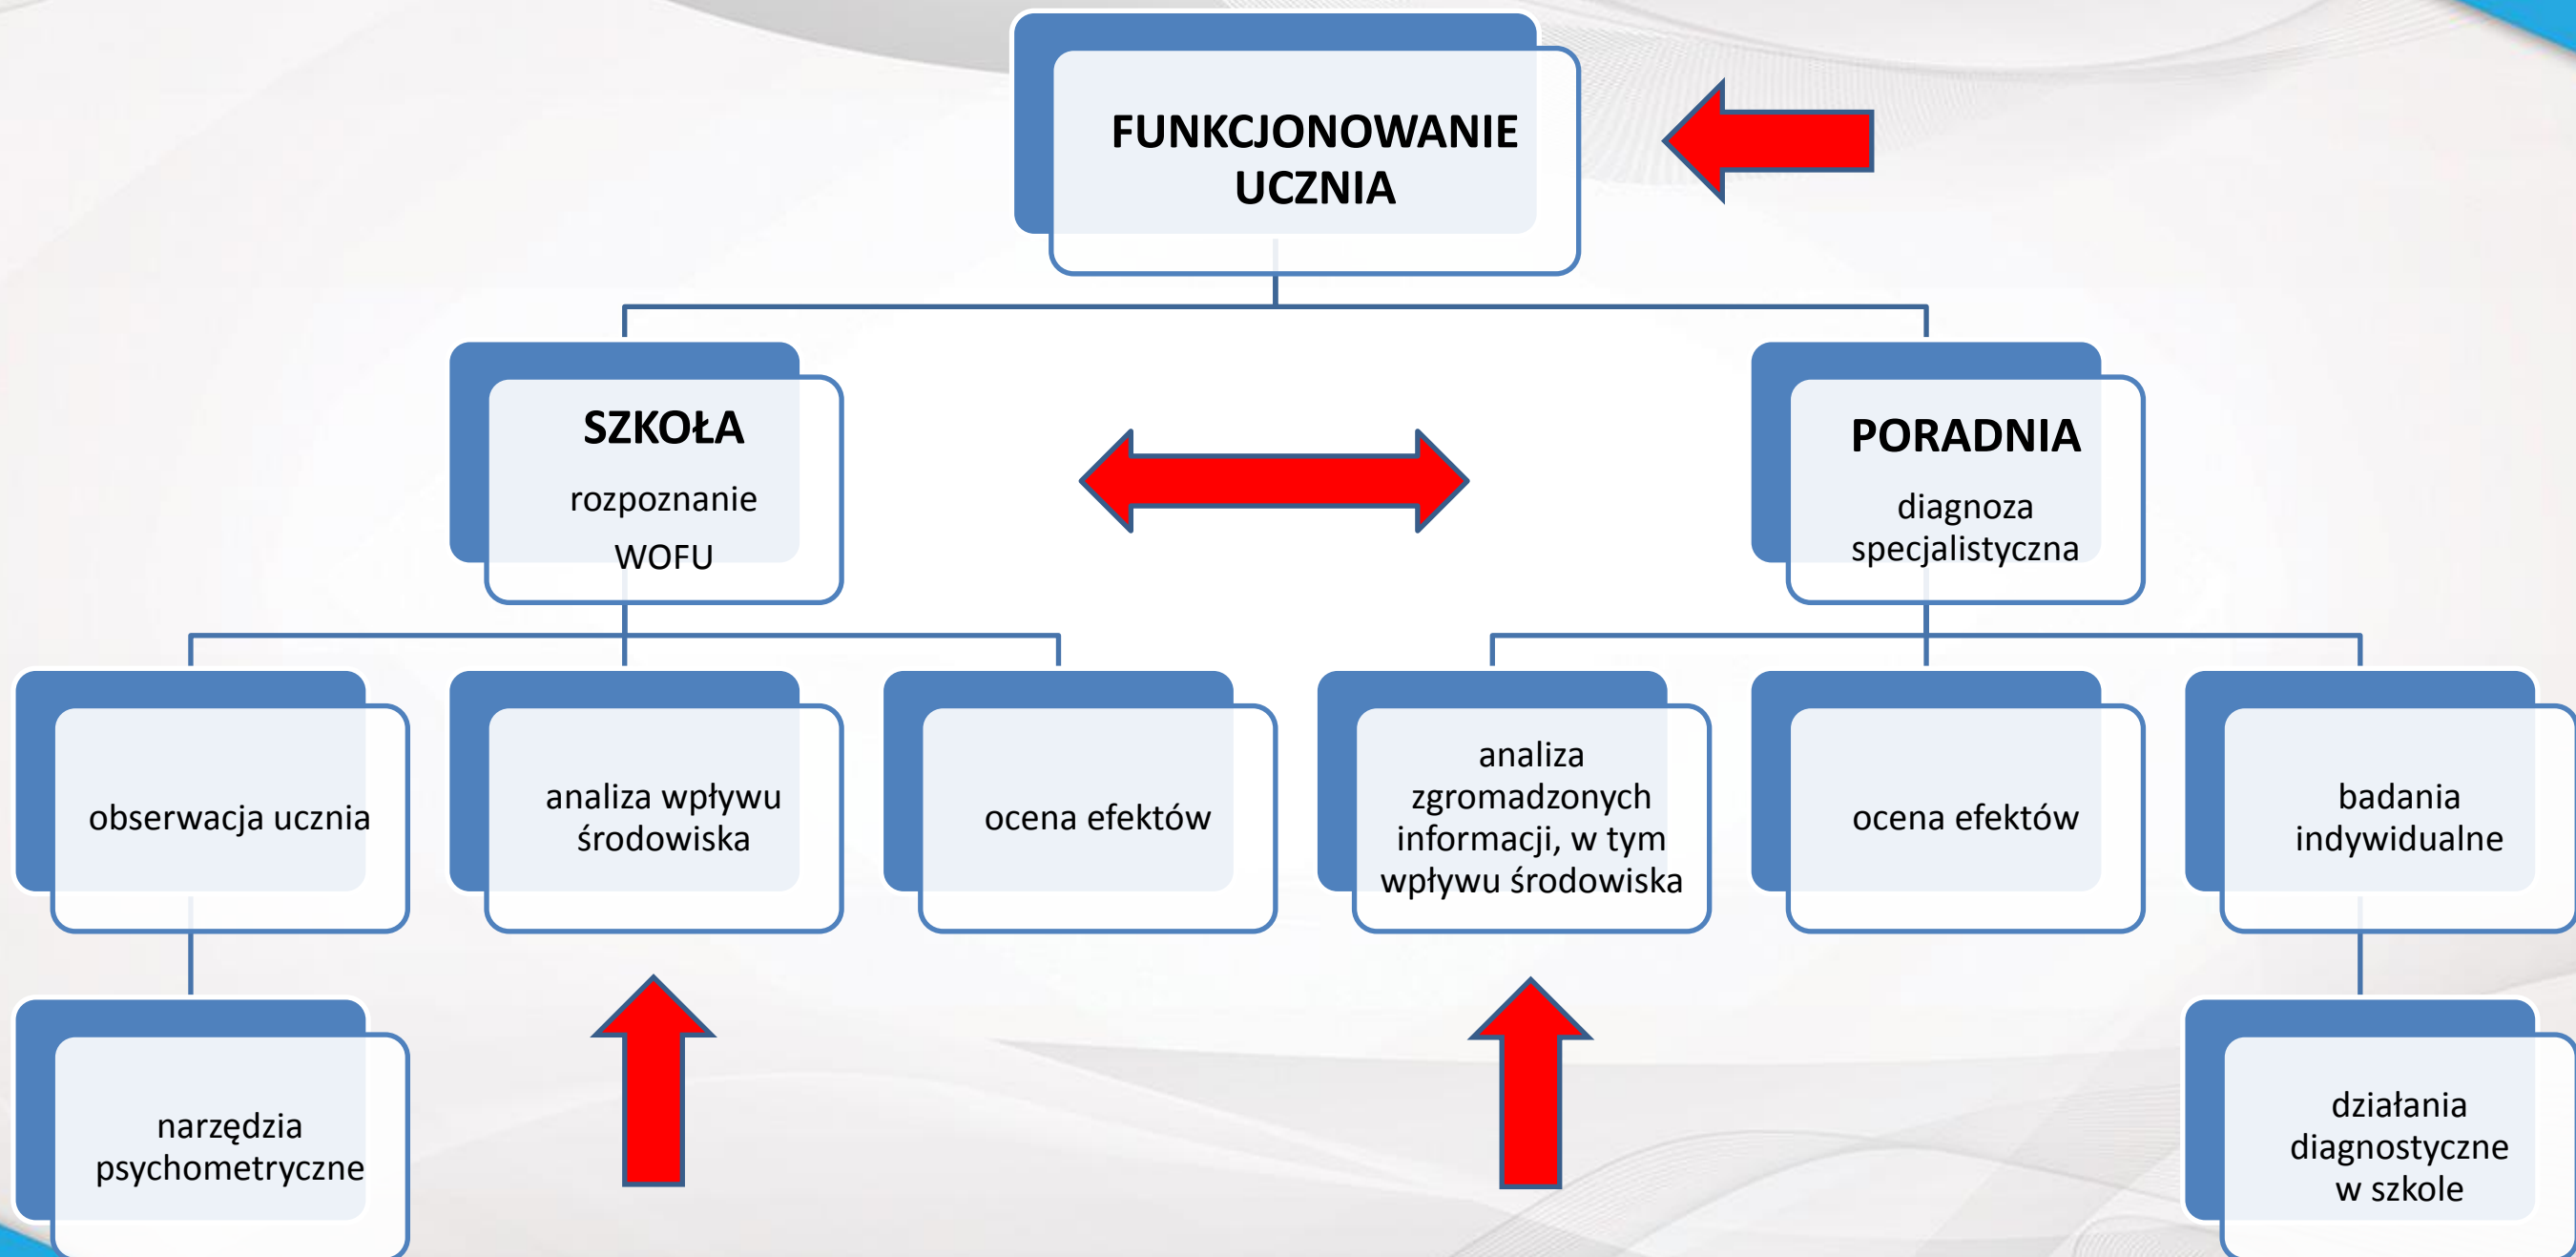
FUNKCJONOWANIE UCZNIA

SZKOŁA

rozpoznanie

WOFU

PORADNIA

diagnoza specjalistyczna

obserwacja ucznia

analiza wpływu środowiska

ocena efektów

analiza zgromadzonych informacji, w tym wpływu środowiska

ocena efektów

badania indywidualne

narzędzia psychometryczne

działania diagnostyczne w szkole